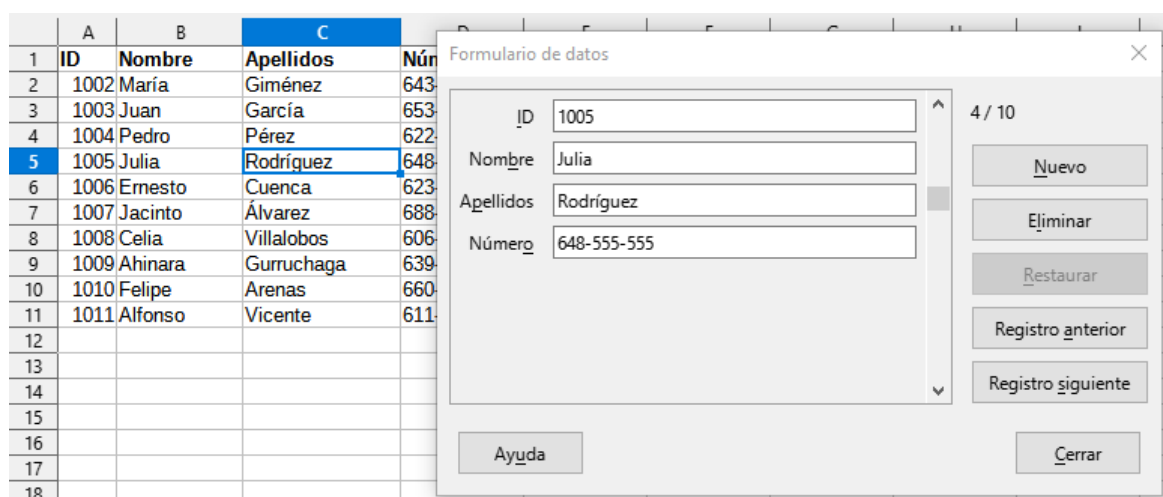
| | A | B | C | D |
|---|---|---|---|---|
| 1 | ID | Nombre | Apellidos | Núm |
| 2 | 1002 | María | Giménez | 643- |
| 3 | 1003 | Juan | García | 653- |
| 4 | 1004 | Pedro | Pérez | 622- |
| 5 | 1005 | Julia | Rodríguez | 648- |
| 6 | 1006 | Ernesto | Cuenca | 623- |
| 7 | 1007 | Jacinto | Álvarez | 688- |
| 8 | 1008 | Celia | Villalobos | 606- |
| 9 | 1009 | Ahinara | Gurruchaga | 639- |
| 10 | 1010 | Felipe | Arenas | 660- |
| 11 | 1011 | Alfonso | Vicente | 611- |
| 12 | | | | |
| 13 | | | | |
| 14 | | | | |
| 15 | | | | |
| 16 | | | | |
| 17 | | | | |
| 18 | | | | |

Formulario de datos

ID 1005
Nombre Julia
Apellidos Rodríguez
Número 648-555-555

4 / 10

Nuevo
Eliminar
Restaurar
Registro anterior
Registro siguiente

Ayuda
Cerrar